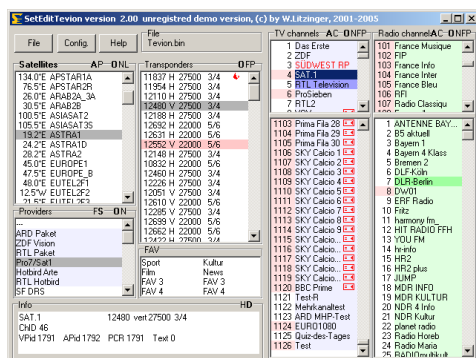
SetEditTevion version 2.00 unregistred demo version, (c) by W.Litzinger, 2001-2005

File | Config. | Help

File
Tevion.bin

Satellites AP ONL
134.0°E APSTAR1A
76.5°E APSTAR2R
26.0°E ARAB2A
30.5°E ARAB2B
105.5°E ASIASAT2
105.5°E ASIASAT3S
19.2°E ASTRA1
24.2°E ASTRA1D
28.2°E ASTRA2
47.5°E EUROPE1
47.5°E EUROPE_B
48.0°E EUTEL2F1
12.5°W EUTEL2F2

Providers FS ON
ARD Paket
ZDF Vision
RTL Paket
Pro7/Sat1
Hotbird Arte
RTL Hotbird
SF DRS

Transponders 0FP
11837 H 27500 3/4
11954 H 27500 3/4
12110 H 27500 3/4
12480 V 27500 3/4
12188 H 27500 3/4
12603 V 22000 5/6
12631 H 22000 5/6
12552 V 22000 5/6
10832 H 22000 5/6
12460 H 27500 3/4
12226 H 27500 3/4
12051 V 27500 3/4
12610 V 22000 5/6
12285 V 27500 3/4
12699 V 22000 5/6
12662 H 22000 5/6

FAV
Sport | Kultur
Film | News
FAV 3 | FAV 4
FAV 5 | FAV 6

TV channels AC 0NFP
1 Das Erste
2 ZDF
3 SÜDWEST RP
4 SAT.1
5 RTL Television
6 ProSieben
7 RTL2
1101 Prima Fila 28
1102 Prima Fila 29
1103 Prima Fila 30
1104 SKY Calcio 1
1105 SKY Calcio 2
1106 SKY Calcio 3
1107 SKY Calcio 4
1108 SKY Calcio 5
1109 SKY Calcio 6
1110 SKY Calcio 7
1111 SKY Calcio 8
1112 SKY Calcio 9
1113 SKY Calcio 10
1114 SKY Calcio 11
1115 SKY Calcio 12
1116 SKY Calcio 13
1117 SKY Calcio 14
1118 SKY Calcio 15
1119 SKY Calcio 16
1120 BBC Prime
1121 Test-R
1122 Mehrkanaltest
1123 ARD MHP-Test
1124 EURO1080
1125 Quiz-des-Tages
1126 Test

Radio channel AC 0NFP
101 France Musique
102 FIP
103 France Info
104 France Inter
105 France Bleu
106 RFI
107 Radio Classiqu
1 ANTENNE BAY...
2 B5 aktuell
3 Bayern 1
4 Bayern 4 Klass
5 Bremen 2
6 DLF-Köln
7 DLR-Berlin
8 DW/01
9 ERF Radio
10 Fritz
11 harmony.fm_
12 HIT RADIO FFH
13 YOU FM
14 hr-info
15 HR2
16 HR2-plus
17 JUMP
18 MDR INFO
19 MDR KULTUR
20 MDR 4 Info
21 NDR Kultur
22 planet radio
23 Radio Horeb
24 Radio Maria
25 RADIOmultikult

Info HD
SAT.1 12480 vert 27500 3/4
CHD 46
VPid 1791 APid 1792 PCR 1791 Text 0